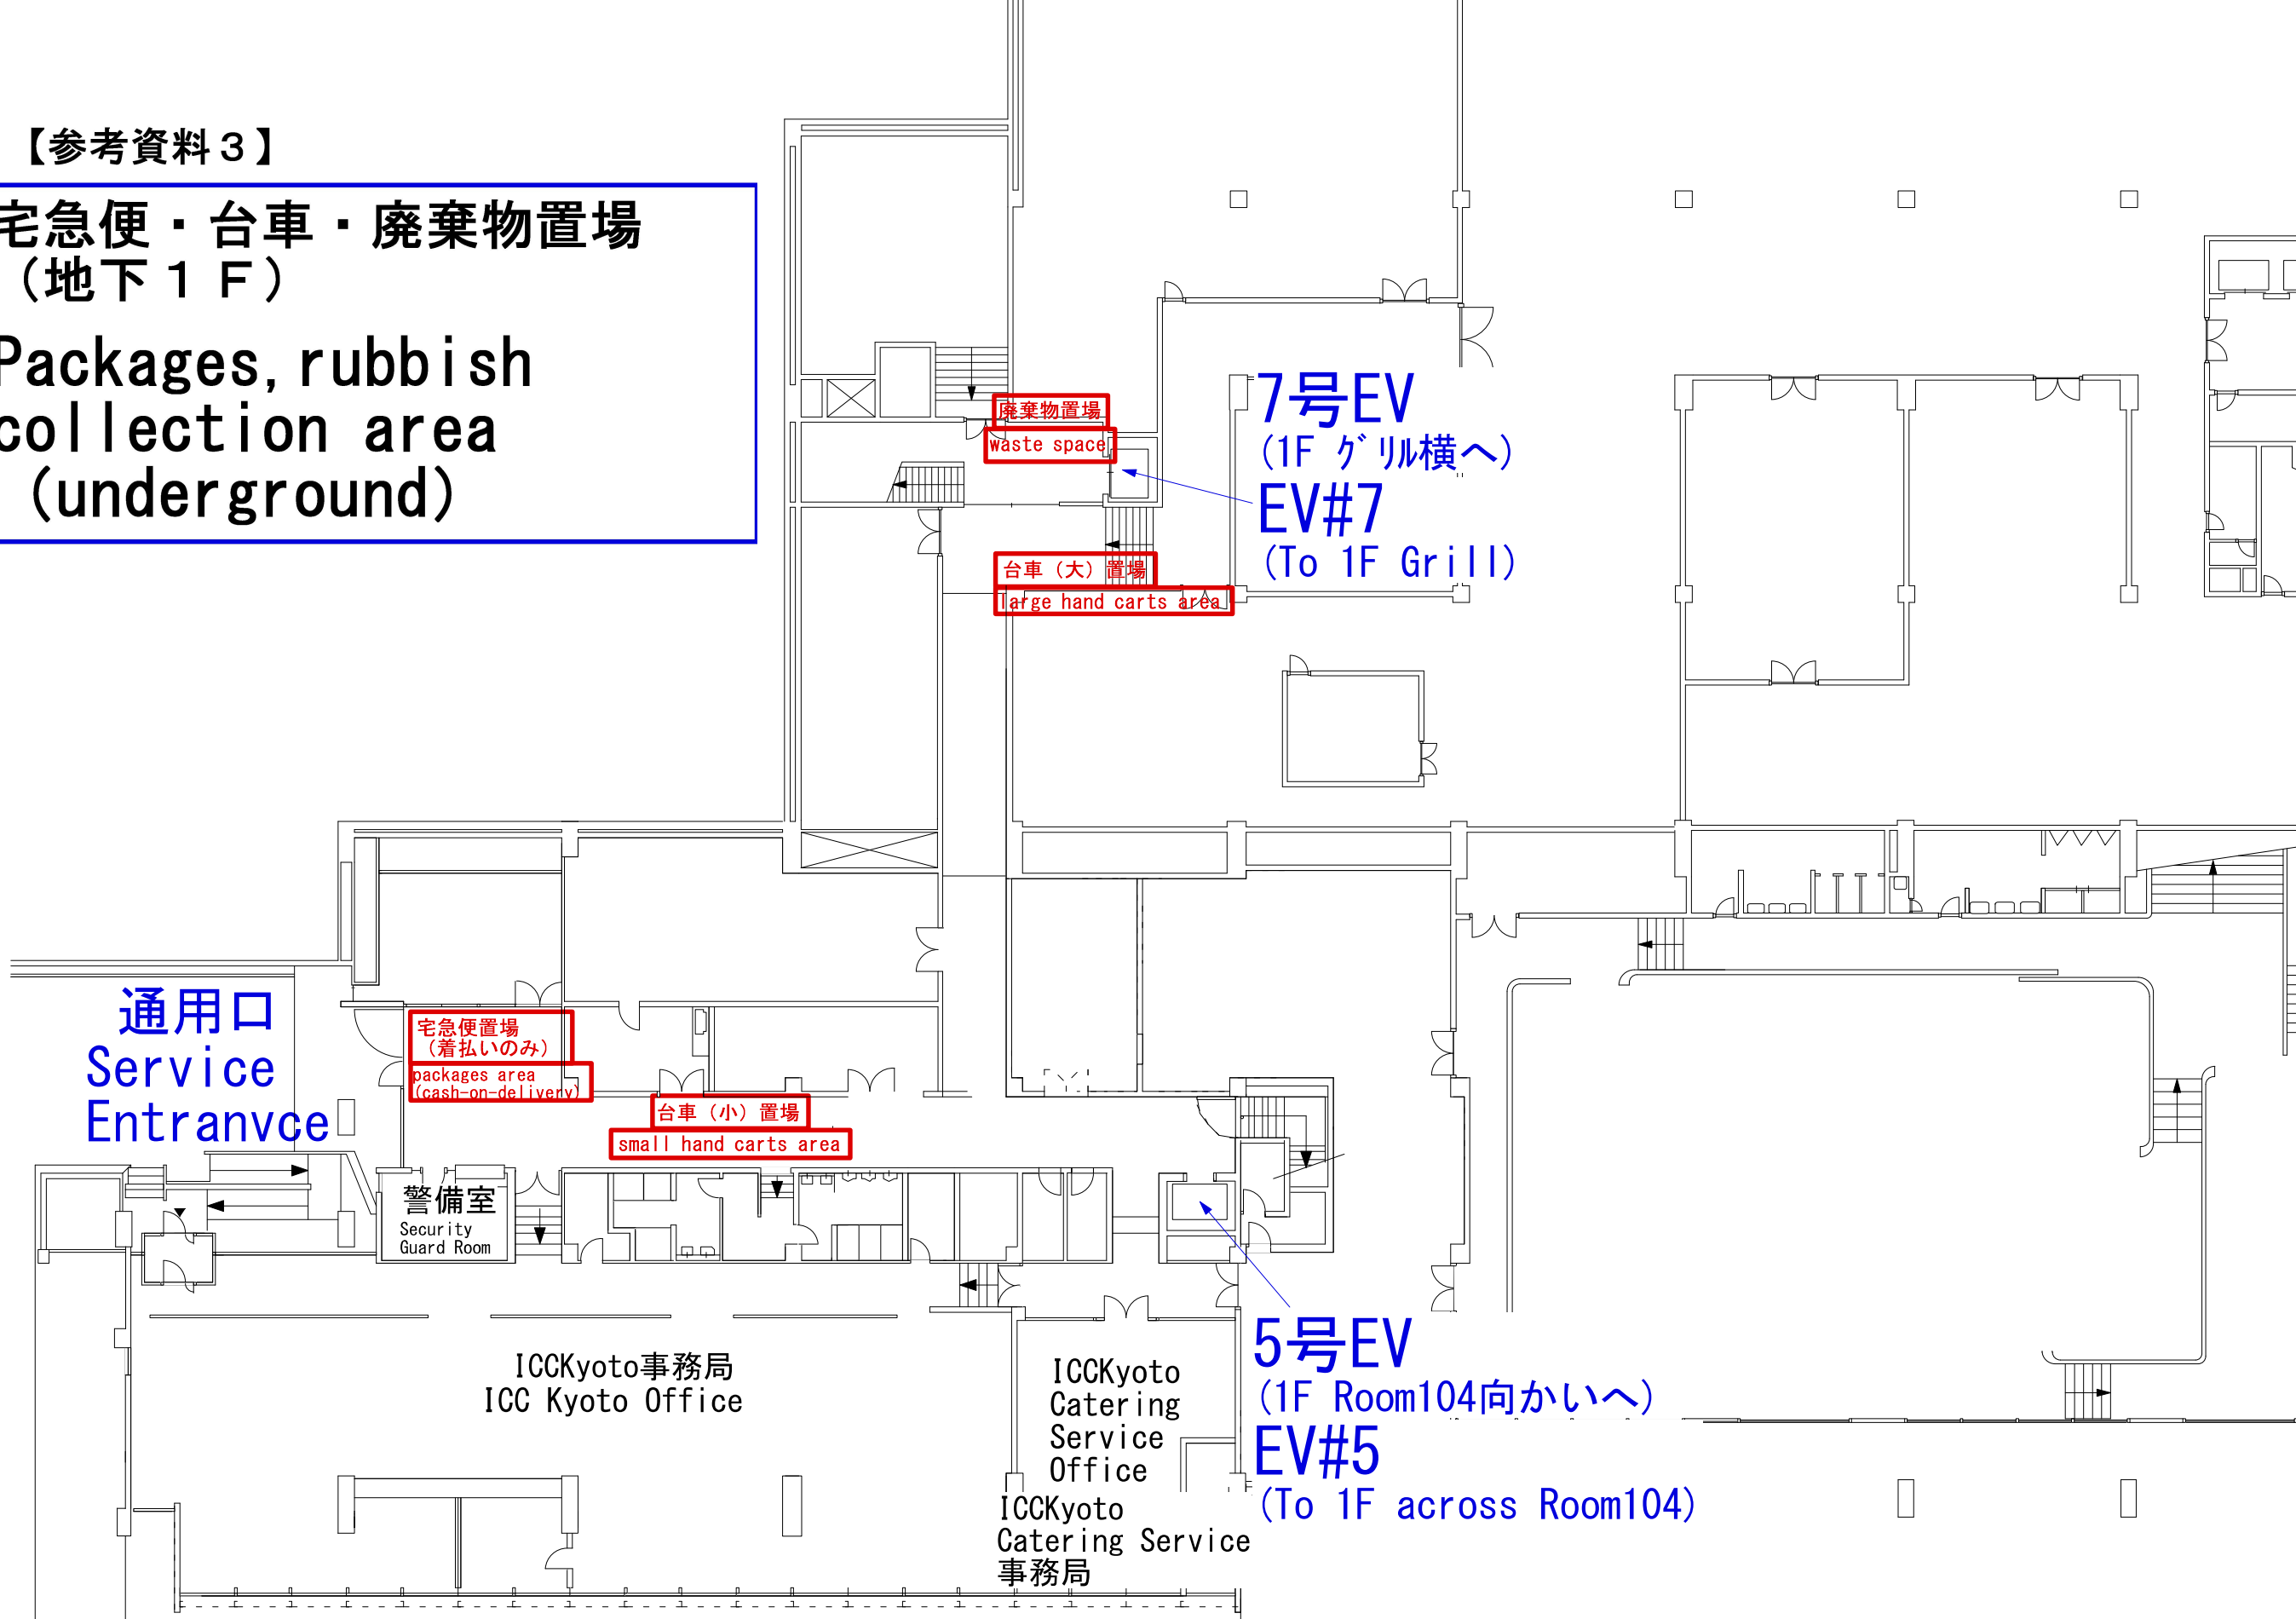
【参考資料３】

宅急便・台車・廃棄物置場
（地下１Ｆ）

Packages, rubbish collection area (underground)

廃棄物置場
waste space

7号EV
(1F ｸﾞﾘﾙ横へ)
EV#7
(To 1F Grill)

台車（大）置場
large hand carts area

通用口
Service
Entranvce

宅急便置場
（着払いのみ）
packages area
(cash-on-delivery)

台車（小）置場
small hand carts area

警備室
Security
Guard Room

5号EV
(1F Room104向かいへ)
EV#5
(To 1F across Room104)

ICCKyoto事務局
ICC Kyoto Office

ICCKyoto
Catering
Service
Office

ICCKyoto
Catering Service
事務局